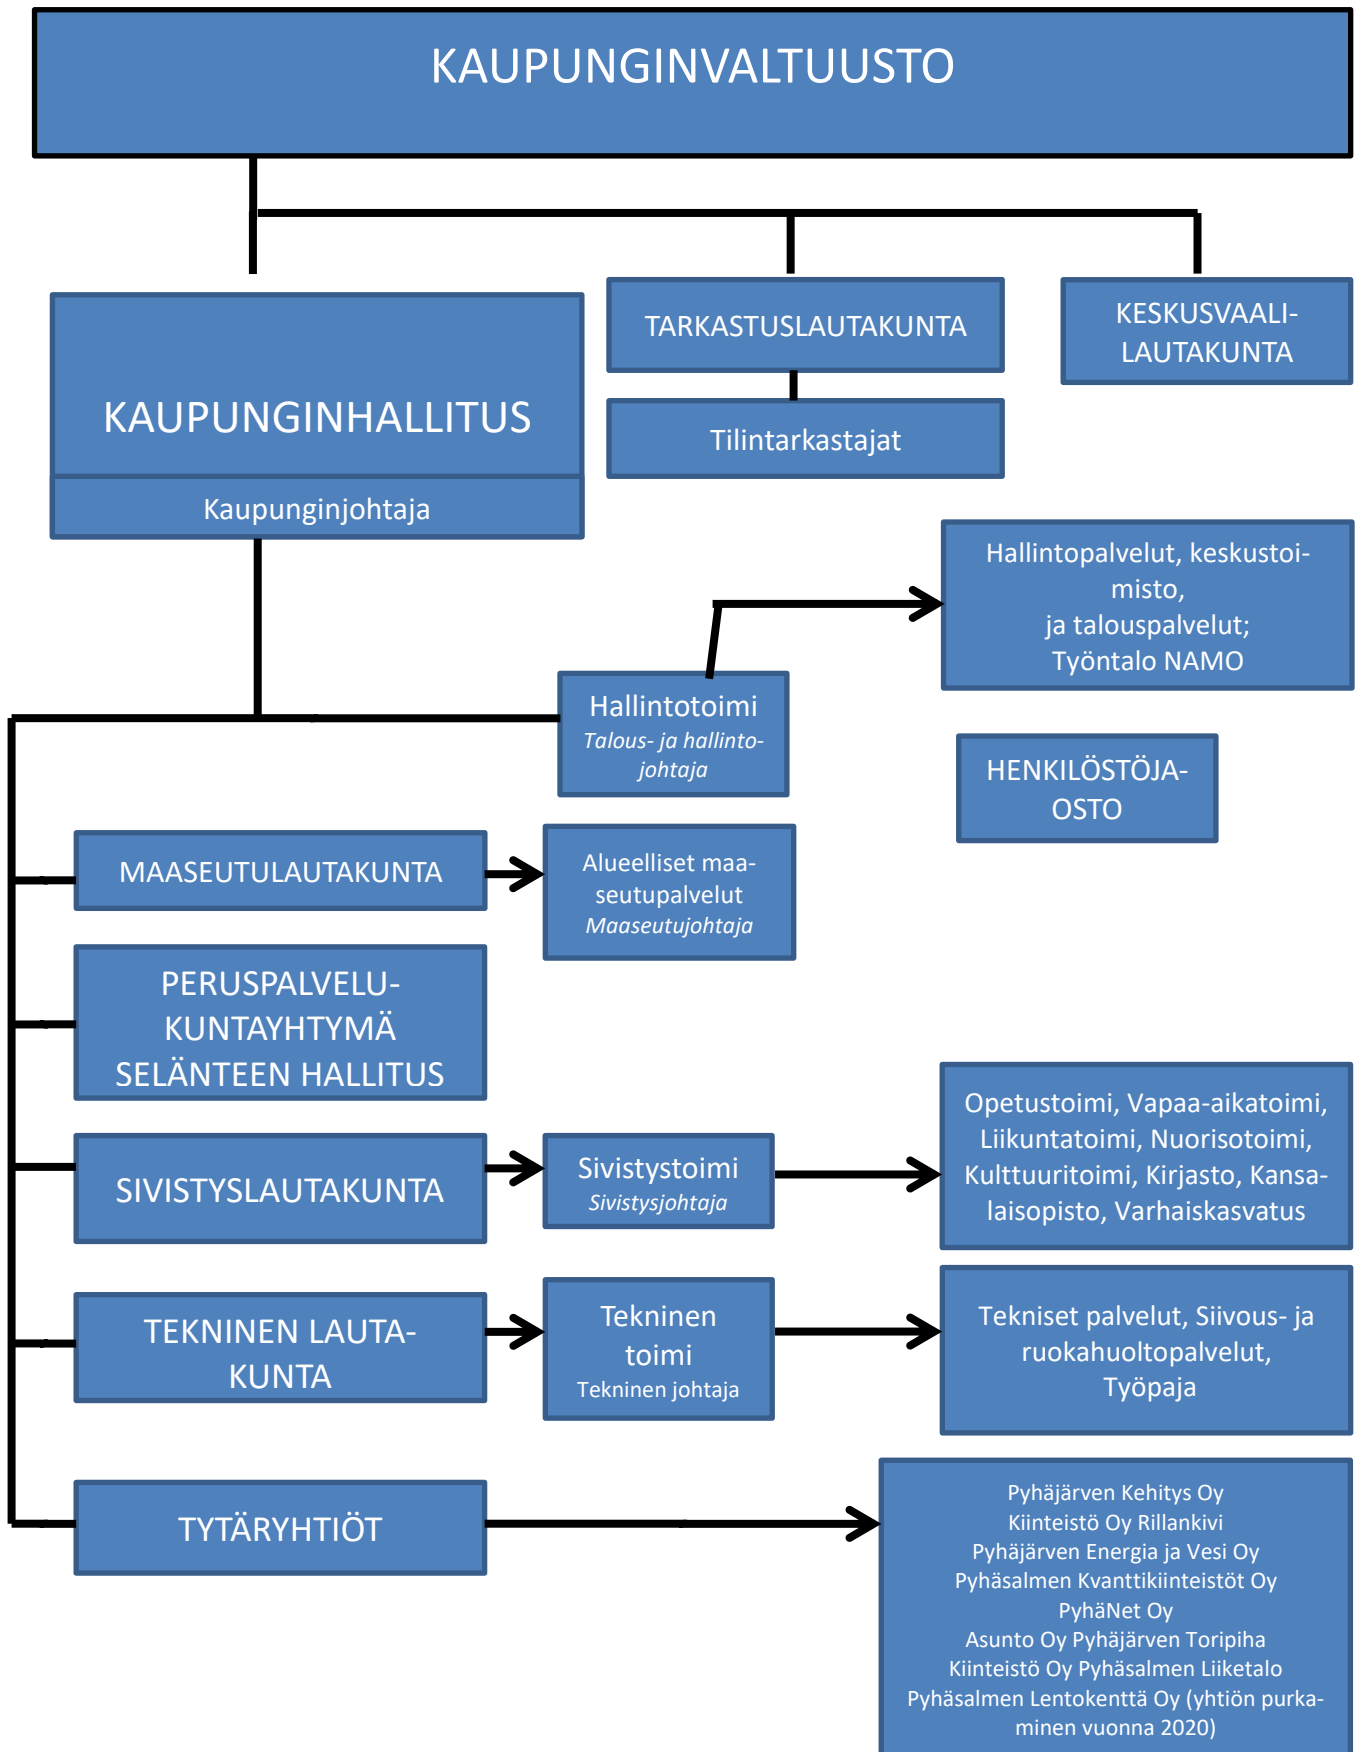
KAUPUNGINVALTUUSTO

KAUPUNGINHALLITUS

Kaupunginjohtaja

TARKASTUSLAUTAKUNTA

Tilintarkastajat

KESKUSVAALI-LAUTAKUNTA

Hallintopalvelut, keskustoimisto, ja talouspalvelut; Työntalo NAMO

Hallintotoimi
*Talous- ja hallintojohtaja*

HENKILÖSTÖJA-OSTO

MAASEUTULAUTAKUNTA

Alueelliset maaseutupalvelut
*Maaseutujohtaja*

PERUSPALVELU-KUNTAYHTYMÄ SELÄNTEEN HALLITUS

SIVISTYSLAUTAKUNTA

Sivistystoimi
*Sivistysjohtaja*

Opetustoimi, Vapaa-aikatoimi, Liikuntatoimi, Nuorisotoimi, Kulttuuritoimi, Kirjasto, Kansalaisopisto, Varhaiskasvatus

TEKNINEN LAUTAKUNTA

Tekninen toimi
Tekninen johtaja

Tekniset palvelut, Siivous- ja ruokahuoltopalvelut, Työpaja

TYTÄRYHTIÖT

Pyhäjärven Kehitys Oy
Kiinteistö Oy Rillankivi
Pyhäjärven Energia ja Vesi Oy
Pyhäsalmen Kvanttikiinteistöt Oy
PyhäNet Oy
Asunto Oy Pyhäjärven Toripiha
Kiinteistö Oy Pyhäsalmen Liiketalo
Pyhäsalmen Lentokenttä Oy (yhtiön purkaminen vuonna 2020)